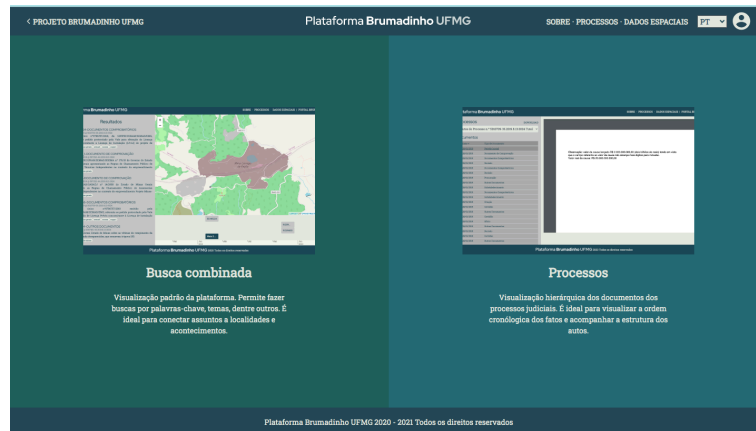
< PROJETO BRUMADINHO UFMG

Plataforma Brumadinho UFMG

SOBRE · PROCESSOS · DADOS ESPACIAIS PT

Resultados

Plataforma Brumadinho UFMG

Busca combinada

Visualização padrão da plataforma. Permite fazer buscas por palavras-chave, temas, dentre outros. É ideal para conectar assuntos a localidades e acontecimentos.

Plataforma Brumadinho UFMG

Processos

Visualização hierárquica dos documentos dos processos judiciais. É ideal para visualizar a ordem cronológica dos fatos e acompanhar a estrutura dos autos.

Plataforma Brumadinho UFMG 2020 - 2021 Todos os direitos reservados